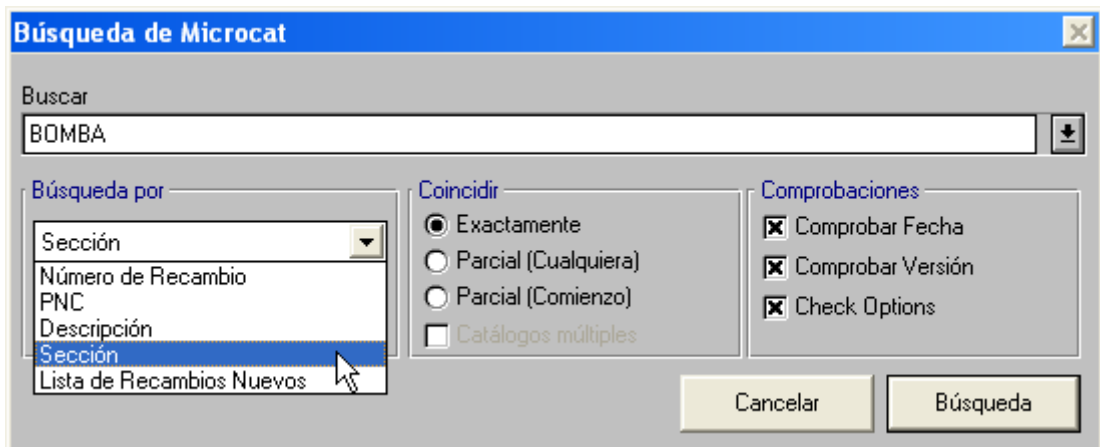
Búsqueda de Microcat

Buscar

BOMBA

Búsqueda por

Sección

Número de Recambio
PNC
Descripción
Sección
Lista de Recambios Nuevos

Coincidir

Exactamente
Parcial (Cualquiera)
Parcial (Comienzo)
Catálogos múltiples

Comprobaciones

Comprobar Fecha
Comprobar Versión
Check Options

Cancelar

Búsqueda